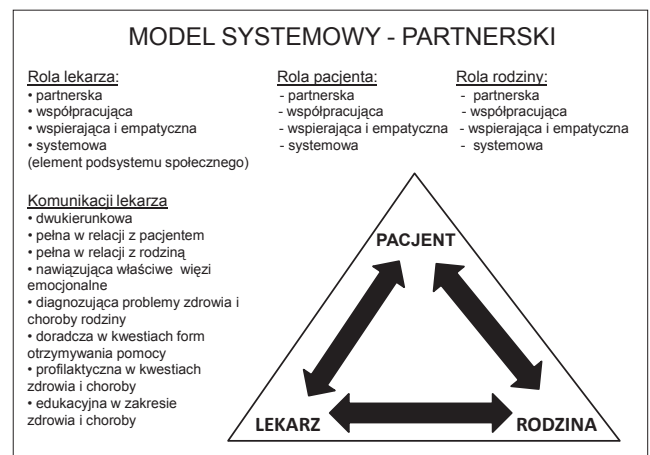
MODEL SYSTEMOWY - PARTNERSKI

Rola lekarza:
• partnerska
• współpracująca
• wspierająca i empatyczna
• systemowa
(element podsystemu społecznego)

Rola pacjenta:
- partnerska
- współpracująca
- wspierająca i empatyczna
- systemowa

Rola rodziny:
- partnerska
- współpracująca
- wspierająca i empatyczna
- systemowa

Komunikacji lekarza
• dwukierunkowa
• pełna w relacji z pacjentem
• pełna w relacji z rodziną
• nawiązująca właściwe więzi emocjonalne
• diagnozująca problemy zdrowia i choroby rodziny
• doradcza w kwestiach form otrzymywania pomocy
• profilaktyczna w kwestiach zdrowia i choroby
• edukacyjna w zakresie zdrowia i choroby

PACJENT

LEKARZ

RODZINA